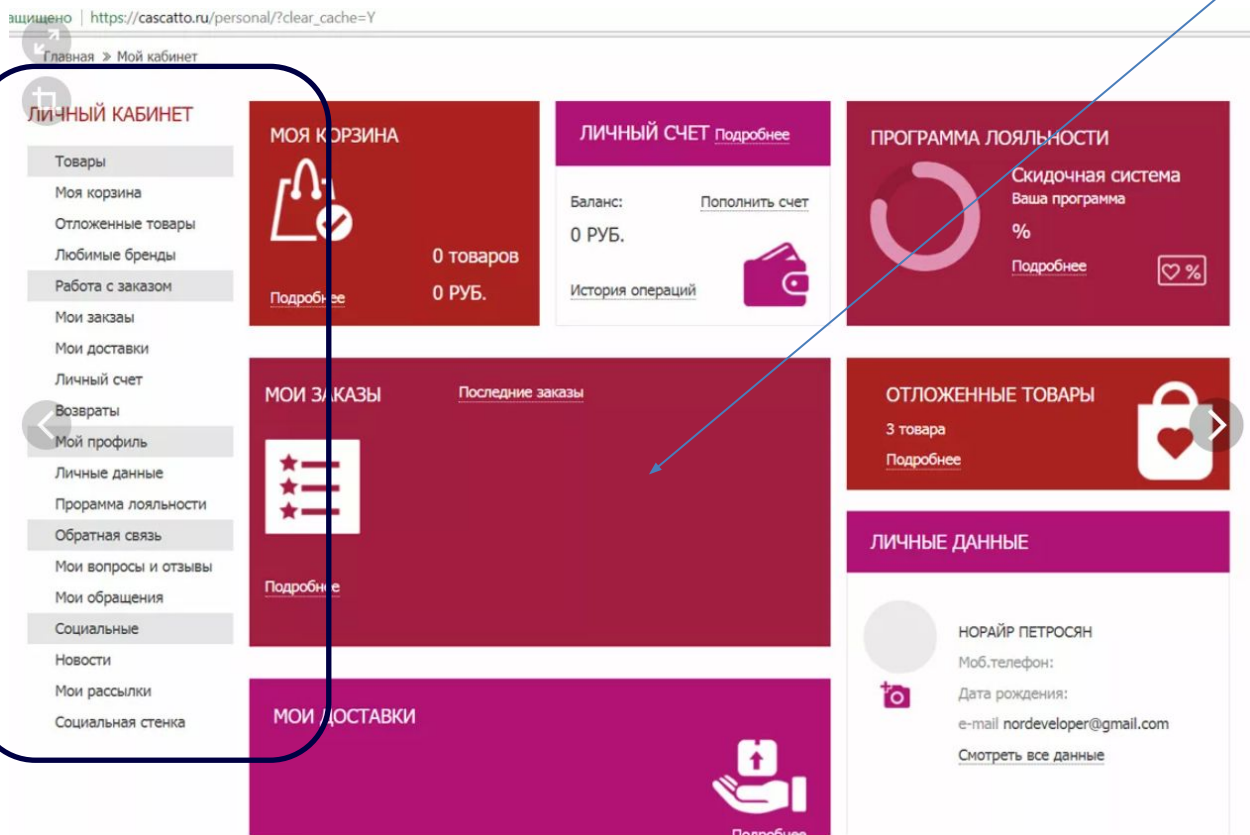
ащищено | https://cascatto.ru/personal/?clear_cache=Y

Главная » Мой кабинет

ЛИЧНЫЙ КАБИНЕТ

Товары
Моя корзина
Отложенные товары
Любимые бренды
Работа с заказом
Мои заказы
Мои доставки
Личный счет
Возвраты
Мой профиль
Личные данные
Программа лояльности
Обратная связь
Мои вопросы и отзывы
Мои обращения
Социальные
Новости
Мои рассылки
Социальная стенка

МОЯ КОРЗИНА
0 товаров
Подробнее
0 РУБ.

ЛИЧНЫЙ СЧЕТ Подробнее
Баланс:
Пополнить счет
0 РУБ.
История операций

ПРОГРАММА ЛОЯЛЬНОСТИ
Скидочная система
Ваша программа
%
Подробнее
%

МОИ ЗАКАЗЫ
Последние заказы
Подробнее

ОТЛОЖЕННЫЕ ТОВАРЫ
3 товара
Подробнее

ЛИЧНЫЕ ДАННЫЕ
НОРАЙР ПЕТРОСЯН
Моб.телефон:
Дата рождения:
e-mail nordeveloper@gmail.com
Смотреть все данные

МОИ ДОСТАВКИ
Подробнее